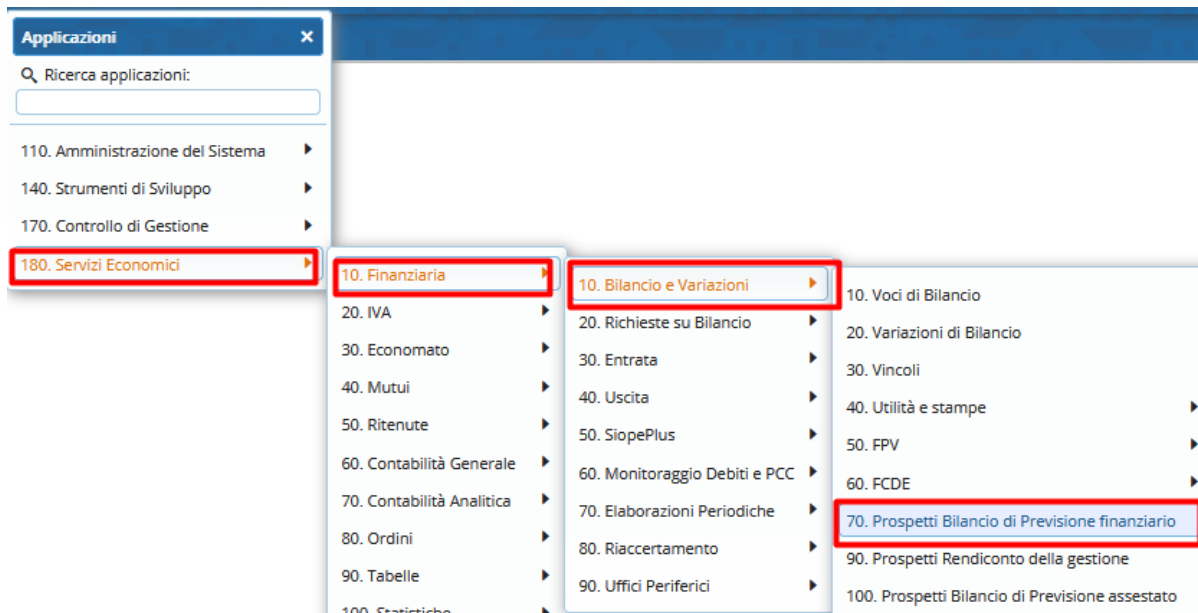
Applicazioni ×

Ricerca applicazioni:

110. Amministrazione del Sistema
140. Strumenti di Sviluppo
170. Controllo di Gestione
180. Servizi Economici

10. Finanziaria
20. IVA
30. Economato
40. Mutui
50. Ritenute
60. Contabilità Generale
70. Contabilità Analitica
80. Ordini
90. Tabelle
100. Statistiche

10. Bilancio e Variazioni
20. Richieste su Bilancio
30. Entrata
40. Uscita
50. SiopePlus
60. Monitoraggio Debiti e PCC
70. Elaborazioni Periodiche
80. Riaccertamento
90. Uffici Periferici

10. Voci di Bilancio
20. Variazioni di Bilancio
30. Vincoli
40. Utilità e stampe
50. FPV
60. FCDE
70. Prospetti Bilancio di Previsione finanziario
90. Prospetti Rendiconto della gestione
100. Prospetti Bilancio di Previsione assestato